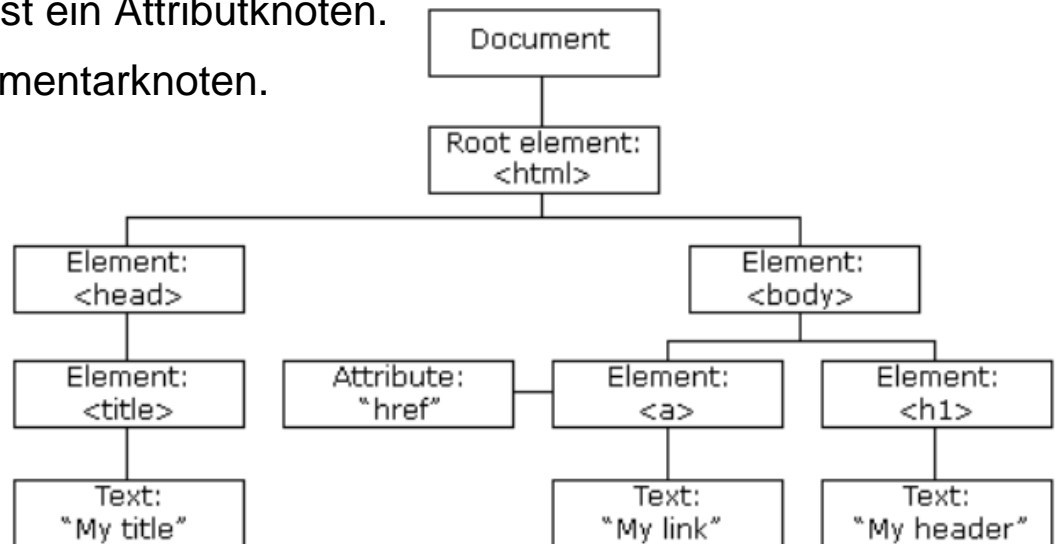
st ein Attributknoten.
mentarknoten.

Document

Root element: <html>

Element: <head>

Element: <body>

Element: <title>

Attribute: "href"

Element: <a>

Element: <h1>

Text: "My title"

Text: "My link"

Text: "My header"